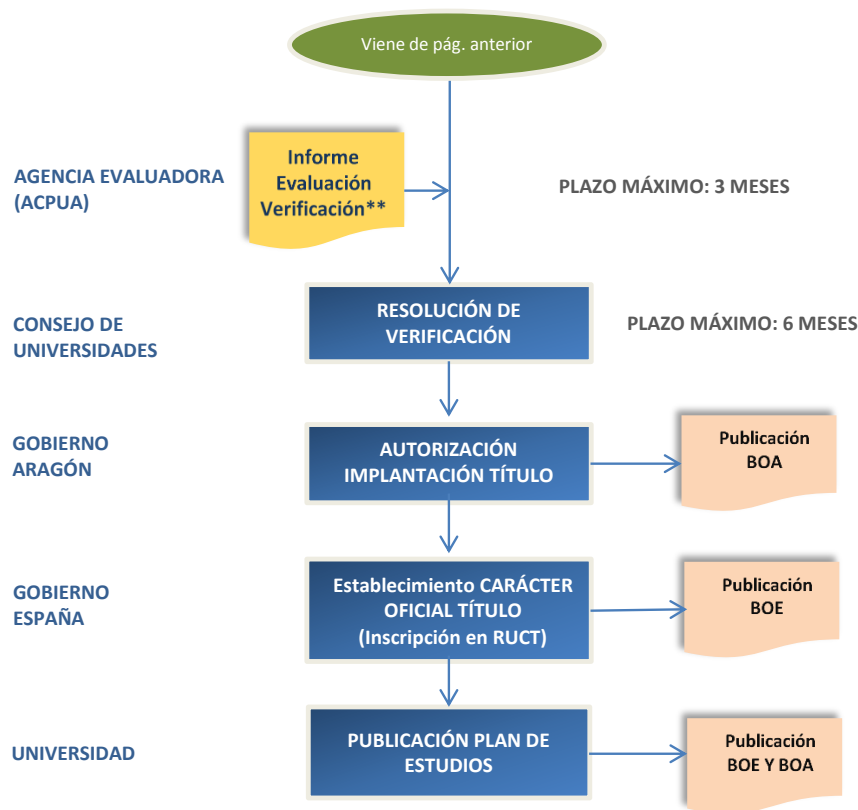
Viene de pág. anterior

AGENCIA EVALUADORA (ACPUA)

Informe Evaluación Verificación**

PLAZO MÁXIMO: 3 MESES

CONSEJO DE UNIVERSIDADES

RESOLUCIÓN DE VERIFICACIÓN

PLAZO MÁXIMO: 6 MESES

GOBIERNO ARAGÓN

AUTORIZACIÓN IMPLANTACIÓN TÍTULO

Publicación BOA

GOBIERNO ESPAÑA

Establecimiento CARÁCTER OFICIAL TÍTULO (Inscripción en RUCT)

Publicación BOE

UNIVERSIDAD

PUBLICACIÓN PLAN DE ESTUDIOS

Publicación BOE Y BOA